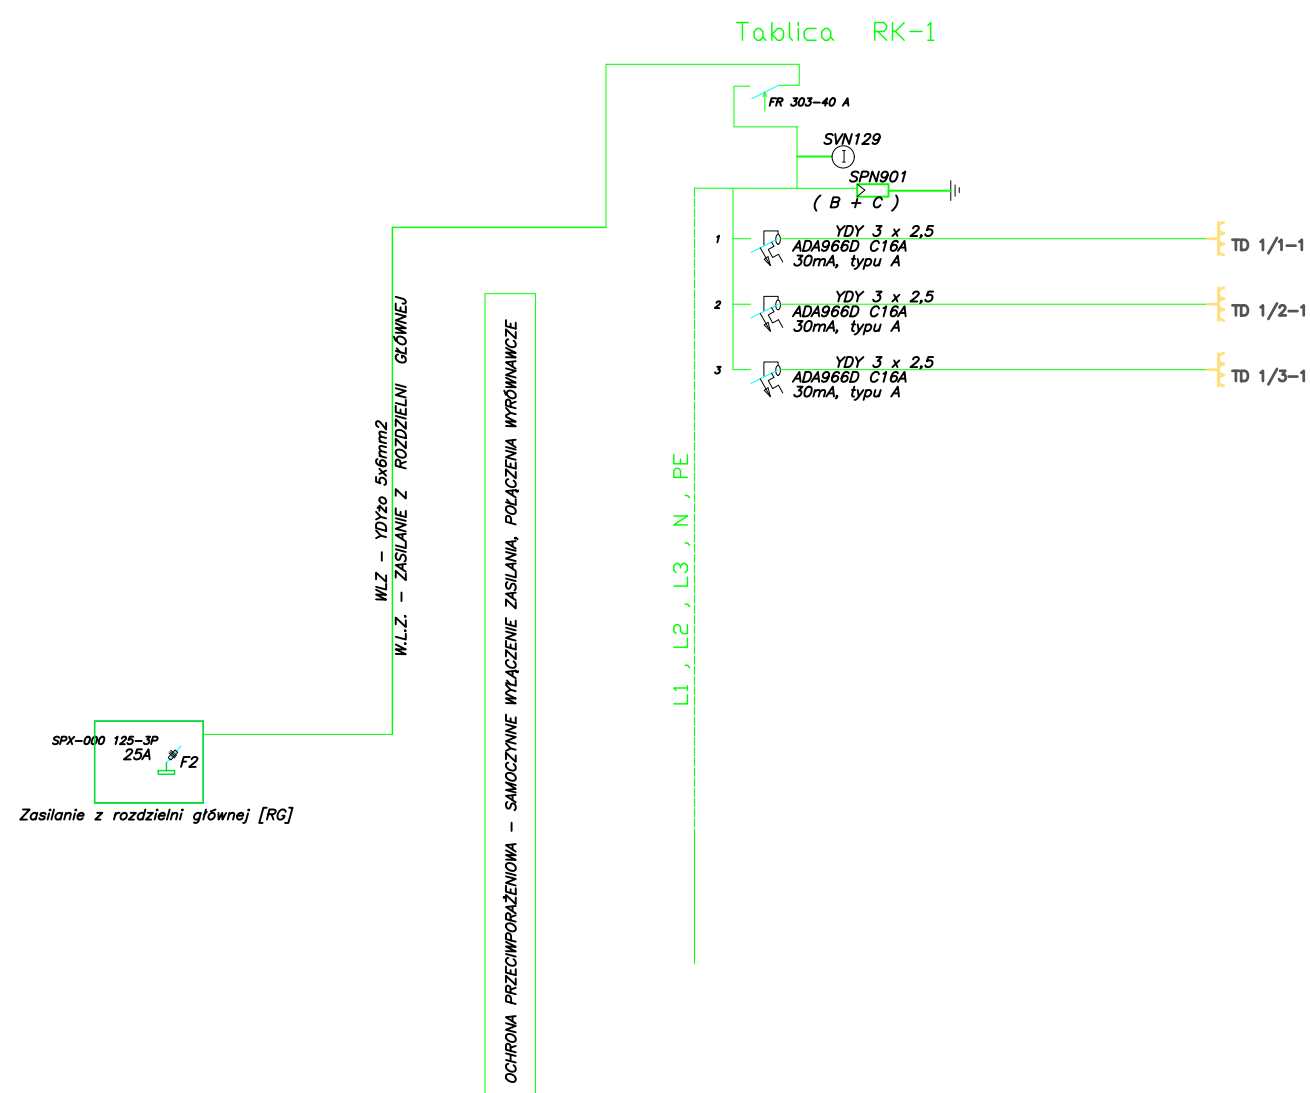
Tablica RK-1

FR 303-40 A

SVN129

SPN901

( B + C )

1
YDY 3 x 2,5
ADA966D C16A
30mA, typu A
TD 1/1-1

2
YDY 3 x 2,5
ADA966D C16A
30mA, typu A
TD 1/2-1

3
YDY 3 x 2,5
ADA966D C16A
30mA, typu A
TD 1/3-1

WLZ - YDYżo 5x6mm2
W.L.Z. - ZASILANIE Z ROZDZIELNI GŁÓWNEJ

OCHRONA PRZECIWPORAŻENIOWA - SAMOCZYNNE WYŁĄCZENIE ZASILANIA, POŁĄCZENIA WYRÓWNAWCZE

L1 , L2 , L3 , N , PE

SPX-000 125-3P
25A
F2

Zasilanie z rozdzielni głównej [RG]